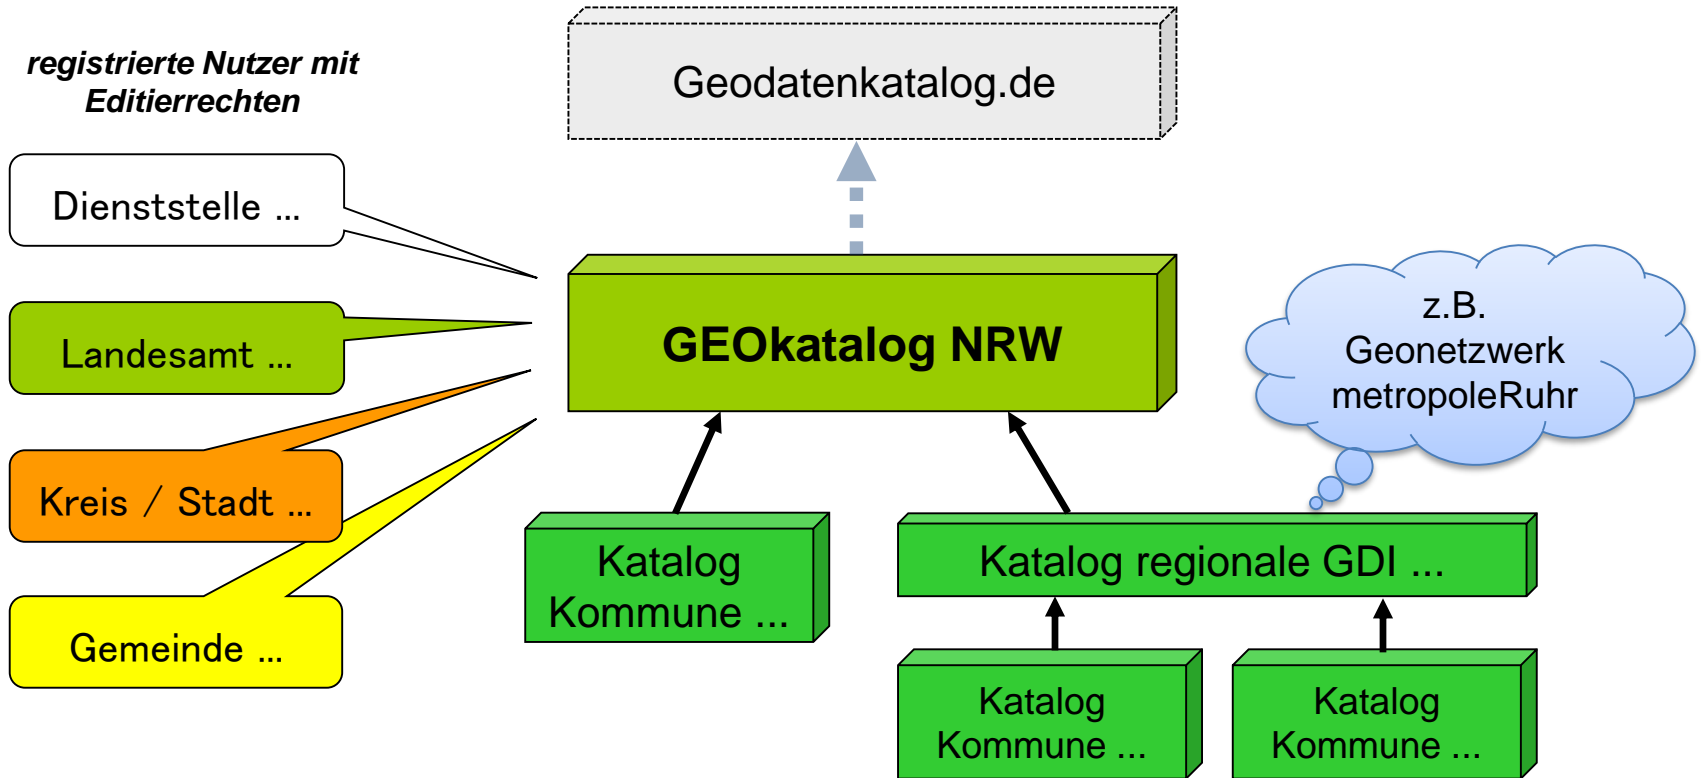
registrierte Nutzer mit Editierrechten

Geodatenkatalog.de

Dienststelle ...

Landesamt ...

Kreis / Stadt ...

Gemeinde ...

GEOkatalog NRW

z.B. Geonetzwerk metropoleRuhr

Katalog Kommune ...

Katalog regionale GDI ...

Katalog Kommune ...

Katalog Kommune ...